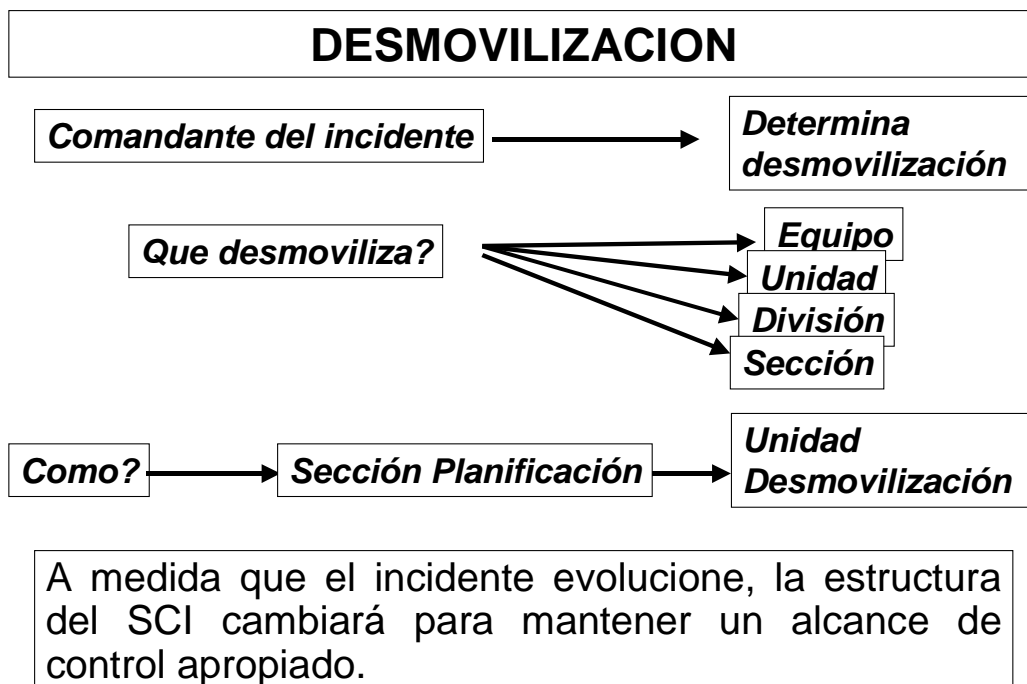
DESMOVILIZACION

Comandante del incidente

Determina desmovilización

Que desmoviliza?

Equipo

Unidad

División

Sección

Como?

Sección Planificación

Unidad Desmovilización

A medida que el incidente evolucione, la estructura del SCI cambiará para mantener un alcance de control apropiado.